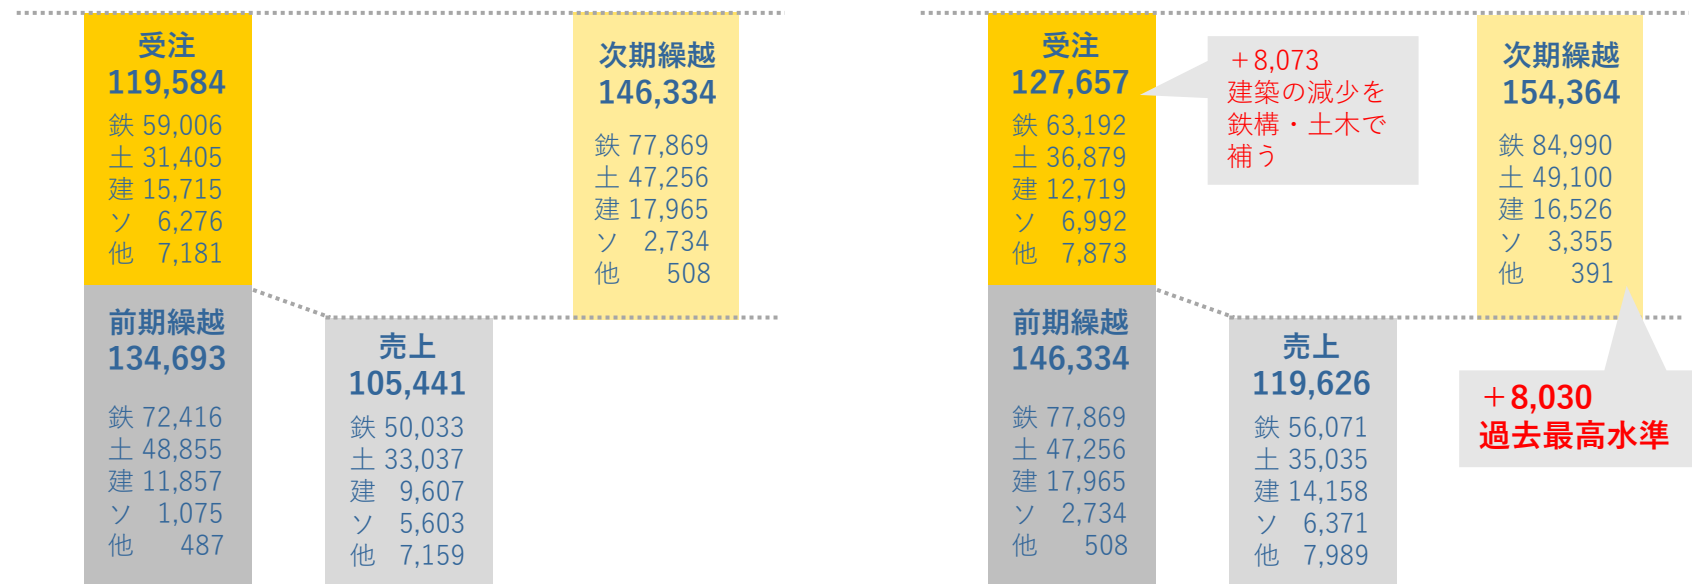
受注
119,584
鉄 59,006
土 31,405
建 15,715
ソ 6,276
他 7,181

前期繰越
134,693
鉄 72,416
土 48,855
建 11,857
ソ 1,075
他 487

売上
105,441
鉄 50,033
土 33,037
建 9,607
ソ 5,603
他 7,159

次期繰越
146,334
鉄 77,869
土 47,256
建 17,965
ソ 2,734
他 508

受注
127,657
鉄 63,192
土 36,879
建 12,719
ソ 6,992
他 7,873

＋8,073
建築の減少を鉄構・土木で補う

前期繰越
146,334
鉄 77,869
土 47,256
建 17,965
ソ 2,734
他 508

売上
119,626
鉄 56,071
土 35,035
建 14,158
ソ 6,371
他 7,989

次期繰越
154,364
鉄 84,990
土 49,100
建 16,526
ソ 3,355
他 391

＋8,030
過去最高水準